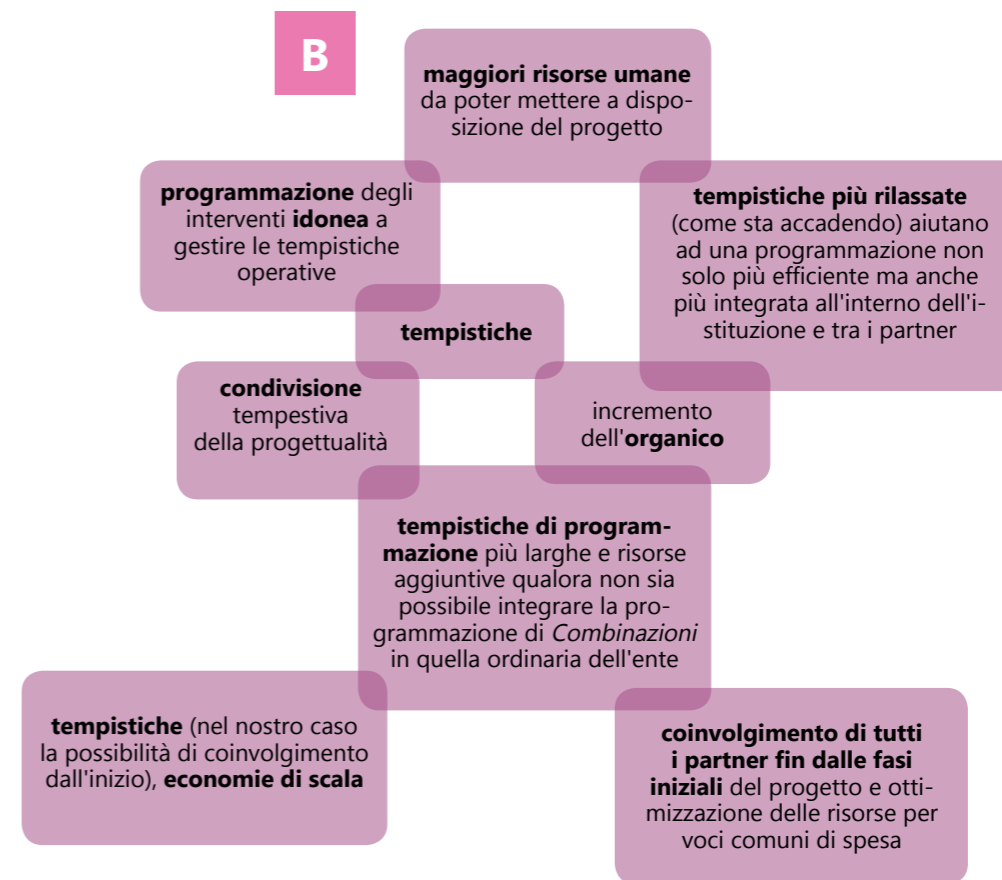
B

**maggiori risorse umane** da poter mettere a disposizione del progetto

**programmazione** degli interventi **idonea** a gestire le tempistiche operative

**tempistiche più rilassate** (come sta accadendo) aiutano ad una programmazione non solo più efficiente ma anche più integrata all'interno dell'istituzione e tra i partner

**tempistiche**

**condivisione** tempestiva della progettualità

incremento dell'**organico**

**tempistiche di programmazione** più larghe e risorse aggiuntive qualora non sia possibile integrare la programmazione di *Combinazioni* in quella ordinaria dell'ente

**tempistiche** (nel nostro caso la possibilità di coinvolgimento dall'inizio), **economie di scala**

**coinvolgimento di tutti i partner fin dalle fasi iniziali** del progetto e ottimizzazione delle risorse per voci comuni di spesa